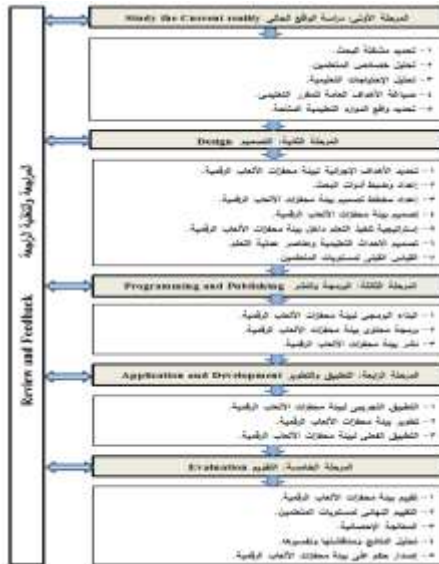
المرحلة الأولى: دراسة الواقع الحالي Study the Current reality

١- تحديد مشكلة البحث.
٢- تحليل خصائص المتعلمين.
٣- تحليل الاحتياجات التعليمية.
٤- صياغة الأهداف العامة للمحتوى التعليمي.
٥- تحديد واقع الموارد التعليمية المتاحة.

المرحلة الثانية: التصميم Design

١- تحديد الأهداف الإجرائية لبيئة محفزات الألعاب الرقمية.
٢- إعداد وضبط أدوات البحث.
٣- إعداد مخطط لتصميم بيئة محفزات الألعاب الرقمية.
٤- تصميم بيئة محفزات الألعاب الرقمية.
٥- إستراتيجية تنظيم التعلم داخل بيئة محفزات الألعاب الرقمية.
٦- تصميم الأحداث التعليمية وعناصر عملية التعلم.
٧- القياس القبلي لمستويات المتعلمين.

المرحلة الثالثة: البرمجة والنشر Programming and Publishing

١- البناء البرمجي لبيئة محفزات الألعاب الرقمية.
٢- برمجة محتوى بيئة محفزات الألعاب الرقمية.
٣- نشر بيئة محفزات الألعاب الرقمية.

المرحلة الرابعة: التطبيق والتطوير Application and Development

١- التطبيق التجريبي لبيئة محفزات الألعاب الرقمية.
٢- تطوير بيئة محفزات الألعاب الرقمية.
٣- التطبيق الفعلي لبيئة محفزات الألعاب الرقمية.

المرحلة الخامسة: التقويم Evaluation

١- تقويم بيئة محفزات الألعاب الرقمية.
٢- التقويم النهائي لمستويات المتعلمين.
٣- المعالجة الإحصائية.
٤- تحليل النتائج ومناقشتها وتفسيرها.
٥- إصدار حكم على بيئة محفزات الألعاب الرقمية.

المراجعة والتغذية الراجعة
Review and Feedback